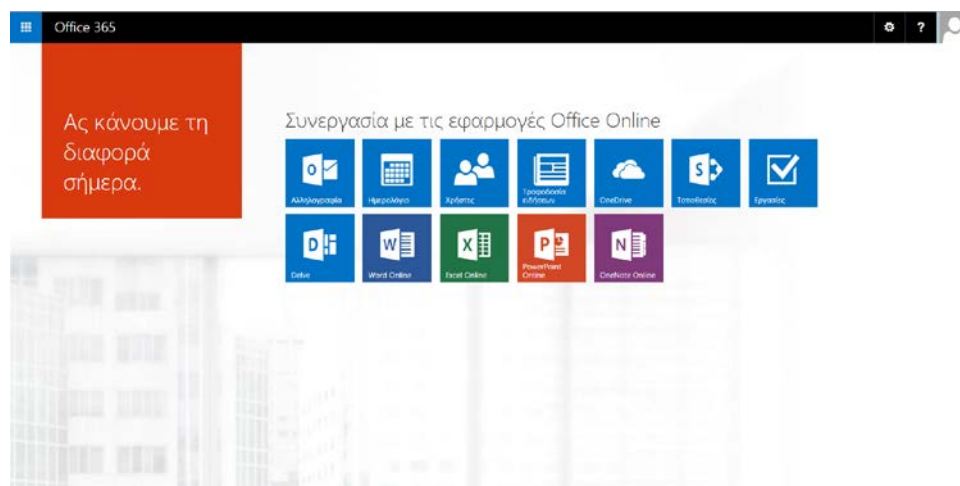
Office 365

?

Ας κάνουμε τη διαφορά σήμερα.

Συνεργασία με τις εφαρμογές Office Online

Αλληλογραφία

Ημερολόγιο

Χρήστες

Τροφοδοσία ειδήσεων

OneDrive

Τοποθεσίες

Εργασίες

Delve

Word Online

Excel Online

PowerPoint Online

OneNote Online